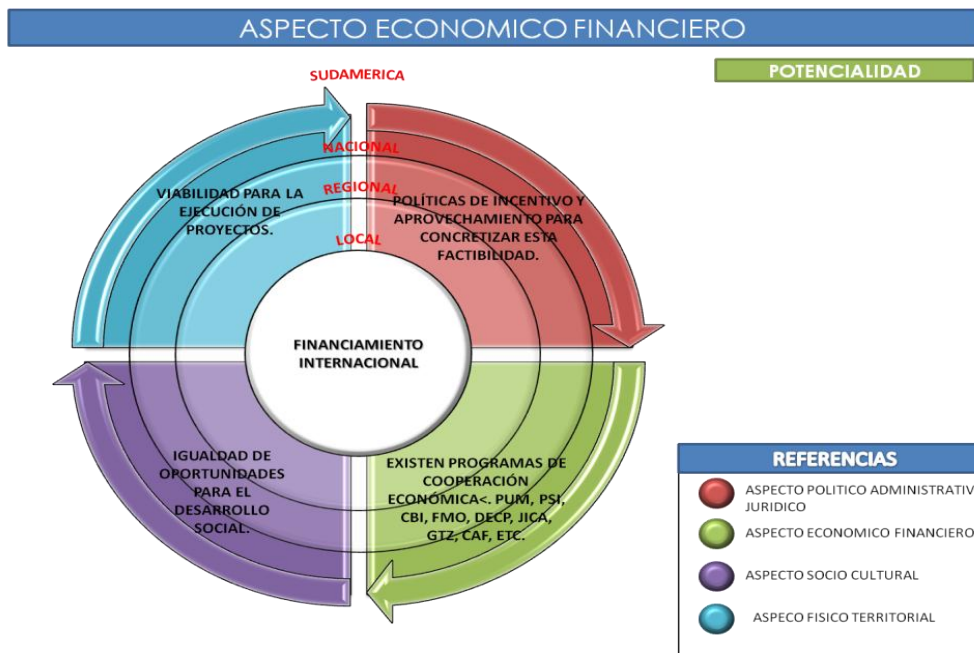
ASPECTO ECONOMICO FINANCIERO

POTENCIALIDAD

SUDAMERICA

NACIONAL

REGIONAL

LOCAL

VIABILIDAD PARA LA EJECUCIÓN DE PROYECTOS.

POLÍTICAS DE INCENTIVO Y APROVECHAMIENTO PARA CONCRETIZAR ESTA FACTIBILIDAD.

FINANCIAMIENTO INTERNACIONAL

IGUALDAD DE OPORTUNIDADES PARA EL DESARROLLO SOCIAL.

EXISTEN PROGRAMAS DE COOPERACIÓN ECONÓMICA<. PUM, PSI, CBI, FMO, DECP, JICA, GTZ, CAF, ETC.

REFERENCIAS

ASPECTO POLITICO ADMINISTRATIV JURIDICO

ASPECTO ECONOMICO FINANCIERO

ASPECTO SOCIO CULTURAL

ASPECO FISICO TERRITORIAL